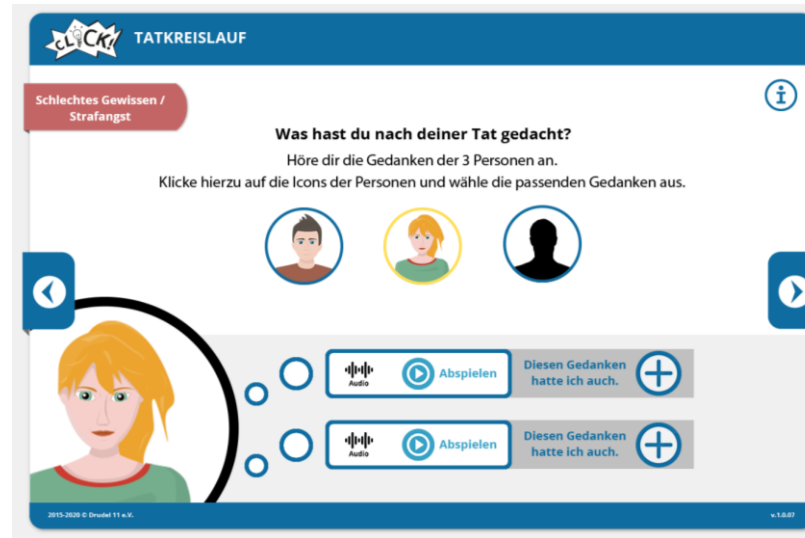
CLICK!

TATKREISLAUF

Schlechtes Gewissen / Strafangst

Was hast du nach deiner Tat gedacht?

Höre dir die Gedanken der 3 Personen an.
Klicke hierzu auf die Icons der Personen und wähle die passenden Gedanken aus.

Audio
Abspielen
Diesen Gedanken hatte ich auch.

Audio
Abspielen
Diesen Gedanken hatte ich auch.

2015-2020 © Drudel 11 e.V.

v.1.0.07